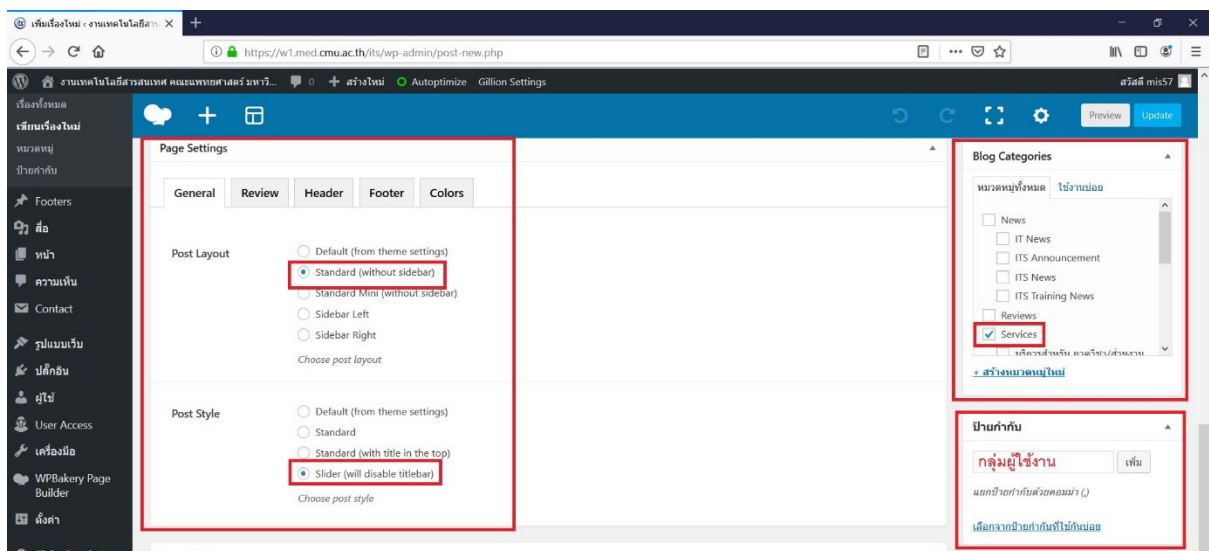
เพิ่มเรื่องใหม่ ‹ งานเทคโนโลยีสาร ×
https://w1.med.cmu.ac.th/its/wp-admin/post-new.php
งานเทคโนโลยีสารสนเทศ คณะแพทยศาสตร์ มหาวิ... 0 + สร้างใหม่ Autoptimize Gillion Settings
สวัสดี mis57

เรื่องทั้งหมด
เขียนเรื่องใหม่
หมวดหมู่
ป้ายกำกับ
Footers
สื่อ
หน้า
ความเห็น
Contact
รูปแบบเว็บ
ปลั๊กอิน
ผู้ใช้
User Access
เครื่องมือ
WPBakery Page Builder
ตั้งค่า

Preview Update

Page Settings

| General | Review | Header | Footer | Colors |

Post Layout
Default (from theme settings)
Standard (without sidebar)
Standard Mini (without sidebar)
Sidebar Left
Sidebar Right
Choose post layout

Post Style
Default (from theme settings)
Standard
Standard (with title in the top)
Slider (will disable titlebar)
Choose post style

Blog Categories
หมวดหมู่ทั้งหมด ใช้งานบ่อย
News
IT News
ITS Announcement
ITS News
ITS Training News
Reviews
Services
บริการสำหรับ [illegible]
+ สร้างหมวดหมู่ใหม่

ป้ายกำกับ
กลุ่มผู้ใช้งาน เพิ่ม
แยกป้ายกำกับด้วยคอมม่า (,)
เลือกจากป้ายกำกับที่ใช้กันบ่อย